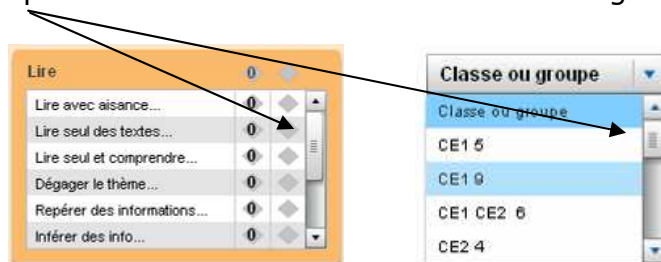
Lire 0

Lire avec aisance... 0
Lire seul des textes... 0
Lire seul et comprendre... 0
Dégager le thème... 0
Repérer des informations... 0
Inférer des info... 0

Classe ou groupe

Classe ou groupe
CE1 5
CE1 9
CE1 CE2 6
CE2 4